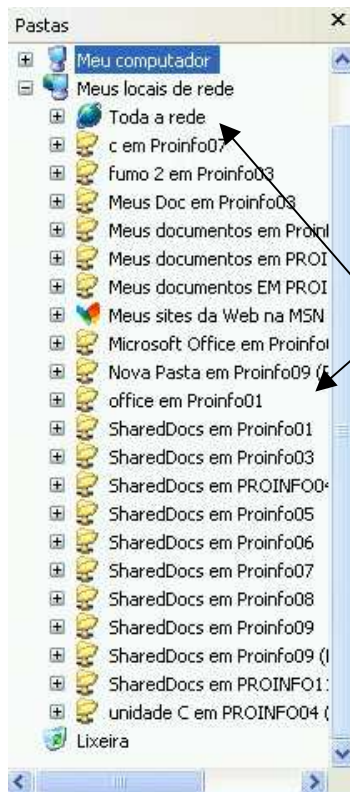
Pastas ×

Meu computador
Meus locais de rede
Toda a rede
c em Proinfo07
fumo 2 em Proinfo03
Meus Doc em Proinfo03
Meus documentos em Proinf
Meus documentos em PROI
Meus documentos EM PROI
Meus sites da Web na MSN
Microsoft Office em Proinfo
Nova Pasta em Proinfo09 (
office em Proinfo01
SharedDocs em Proinfo01
SharedDocs em Proinfo03
SharedDocs em PROINFO0
SharedDocs em Proinfo05
SharedDocs em Proinfo06
SharedDocs em Proinfo07
SharedDocs em Proinfo08
SharedDocs em Proinfo09
SharedDocs em Proinfo09 (
SharedDocs em PROINFO1
unidade C em PROINFO04 (
Lixeira